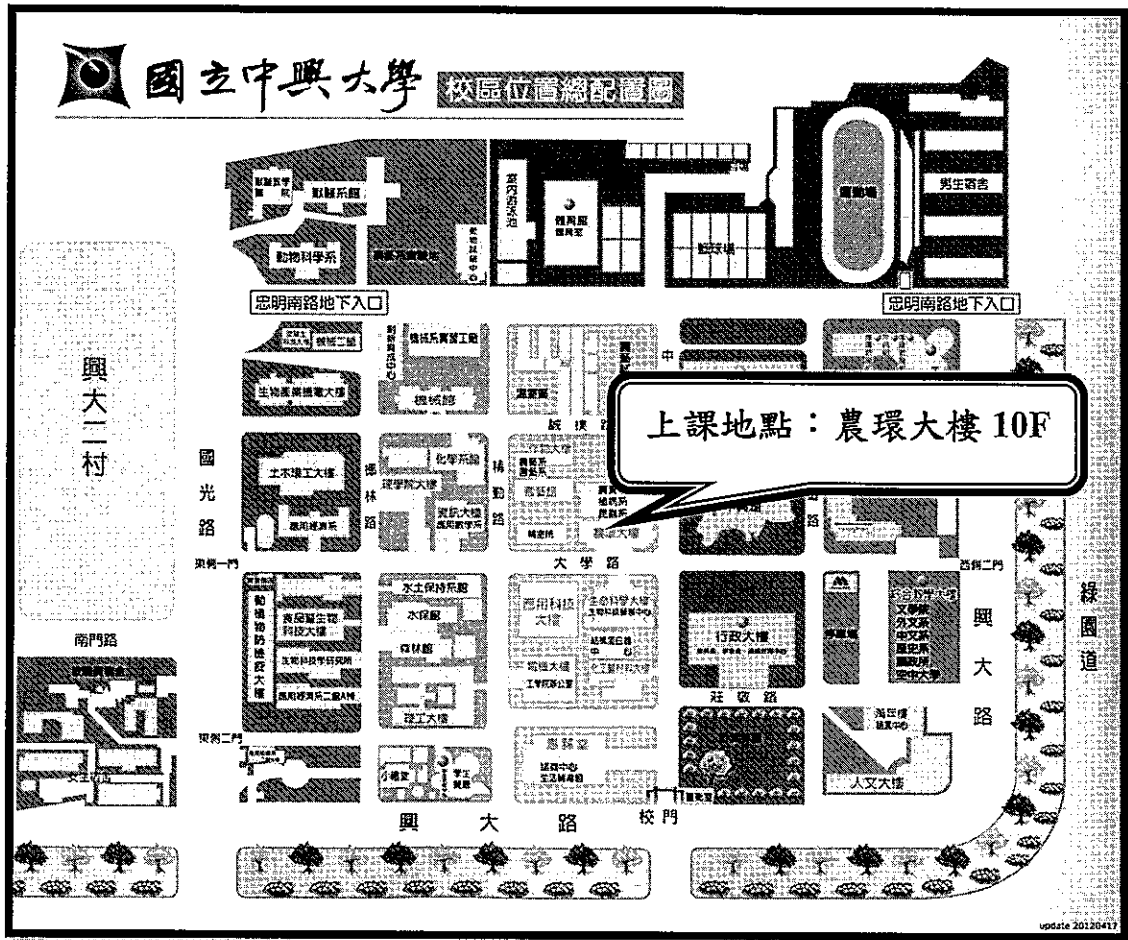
國立中興大學 校區位置總配置圖

獸醫系 獸醫系館 動物科學系 室內游泳池 體育館 體育室 網球場 運動場 男生宿舍

宏明南路地下入口

宏明南路地下入口

機械二館 機械系實習工廠 機械館 生物產業機電大樓 土木環工大樓 化學系館 理學院大樓 資訊大樓 應用數學系 應用經濟系

誠 樸 路 精 勤 路 中 路

上課地點：農環大樓 10F

興大二村

國光路

挪林路

東側一門

大 學 路

水土保持系館 水保館 森林館 理工大樓 動植物防疫大樓 食品暨生物科技大樓

應用科技大樓 生命科學大樓 行政大樓 綜合教學大樓 文學院 外文系 中文系 歷史系

西側二門

南門路

東側二門

小禮堂 學生餐廳 惠蓀堂

莊 敬 路

人文大樓

興 大 路

校門

興 大 路

綠 園 道

update 20120417